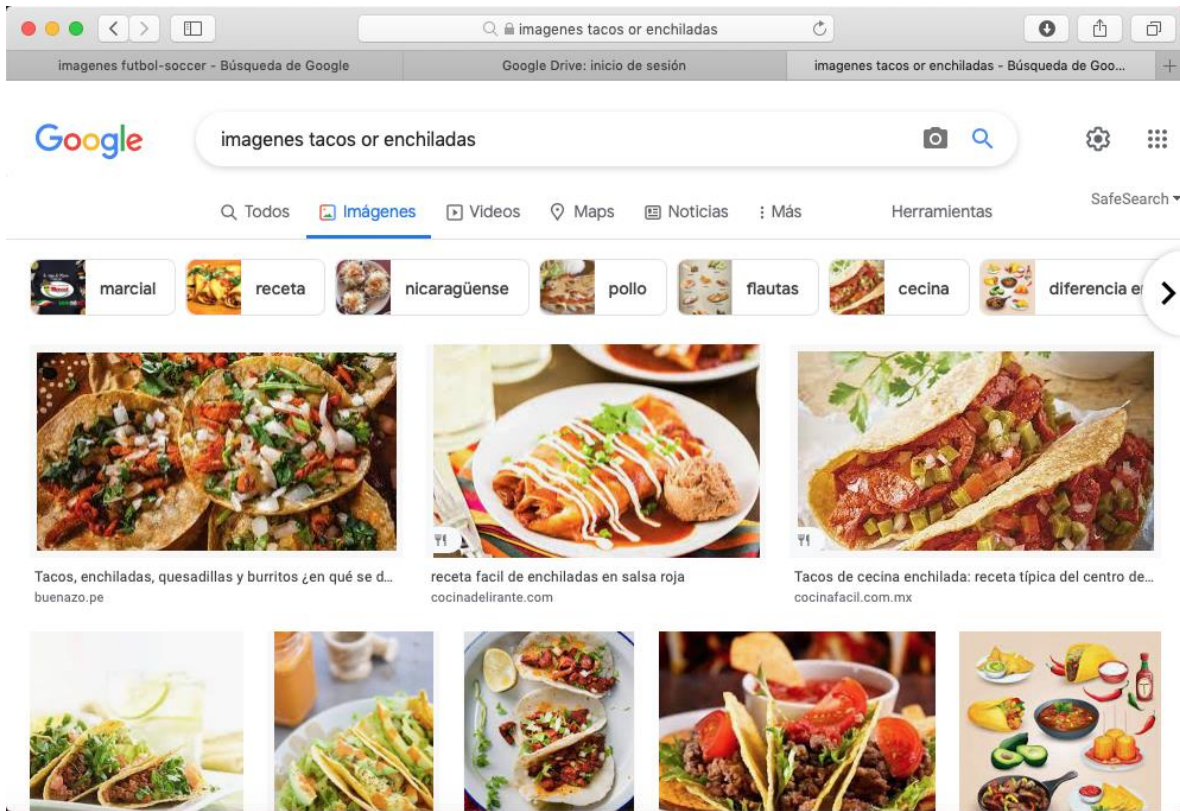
imagenes tacos or enchiladas

imagenes futbol-soccer - Búsqueda de Google | Google Drive: inicio de sesión | imagenes tacos or enchiladas - Búsqueda de Goo...

Google

imagenes tacos or enchiladas

Todos | Imágenes | Videos | Maps | Noticias | Más | Herramientas

SafeSearch

marcial | receta | nicaragüense | pollo | flautas | cecina | diferencia e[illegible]

Tacos, enchiladas, quesadillas y burritos ¿en qué se d...
buenazo.pe

receta facil de enchiladas en salsa roja
cocinadelirante.com

Tacos de cecina enchilada: receta típica del centro de...
cocinafacil.com.mx